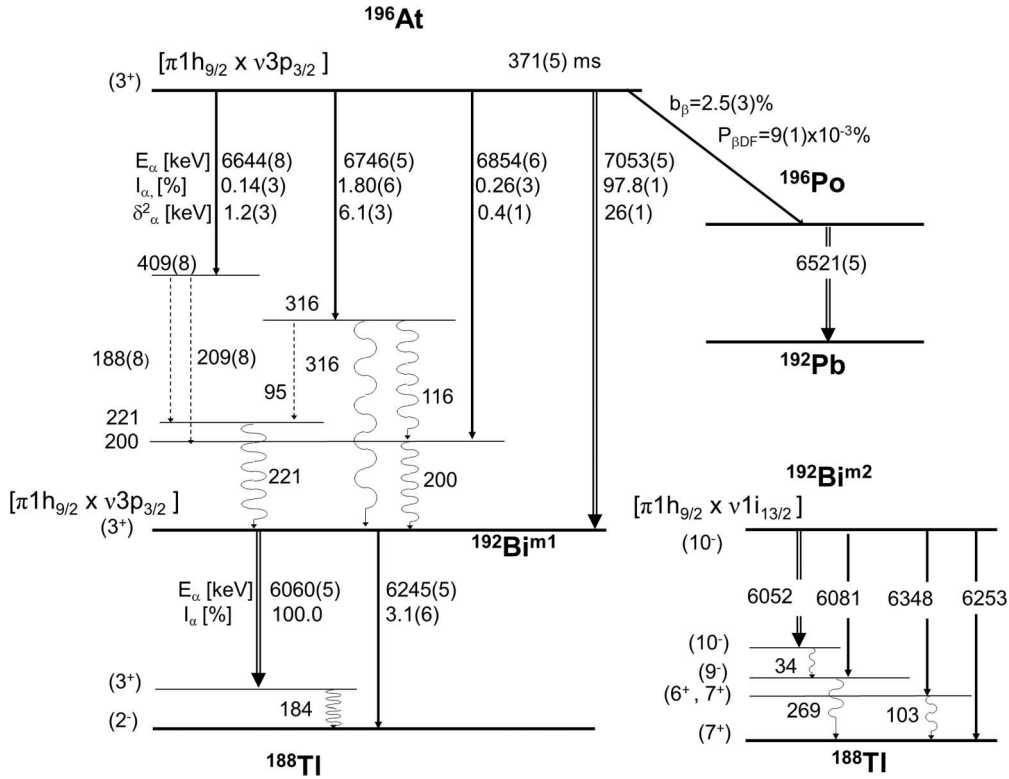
$^{196}$At

[$\pi 1h_{9/2}$ x $\nu 3p_{3/2}$ ]

371(5) ms

(3$^{+}$)

$b_{\beta}$=2.5(3)%

$P_{\beta DF}$=9(1)x10$^{-3}$%

$E_{\alpha}$ [keV] 6644(8) 6746(5) 6854(6) 7053(5)

$I_{\alpha}$ [%] 0.14(3) 1.80(6) 0.26(3) 97.8(1)

$\delta^2_{\alpha}$ [keV] 1.2(3) 6.1(3) 0.4(1) 26(1)

$^{196}$Po

6521(5)

$^{192}$Pb

409(8)

316

188(8)

209(8)

316

95

116

221

200

221

200

$^{192}$Bi$^{m2}$

[$\pi 1h_{9/2}$ x $\nu 3p_{3/2}$ ]

(3$^{+}$)

$^{192}$Bi$^{m1}$

[$\pi 1h_{9/2}$ x $\nu 1i_{13/2}$ ]

(10$^{-}$)

$E_{\alpha}$ [keV] 6060(5) 6245(5)

$I_{\alpha}$ [%] 100.0 3.1(6)

6052 6081 6348 6253

(10$^{-}$)

34

(9$^{-}$)

(6$^{+}$, 7$^{+}$)

269

103

(7$^{+}$)

(3$^{+}$)

184

(2$^{-}$)

$^{188}$Tl

$^{188}$Tl